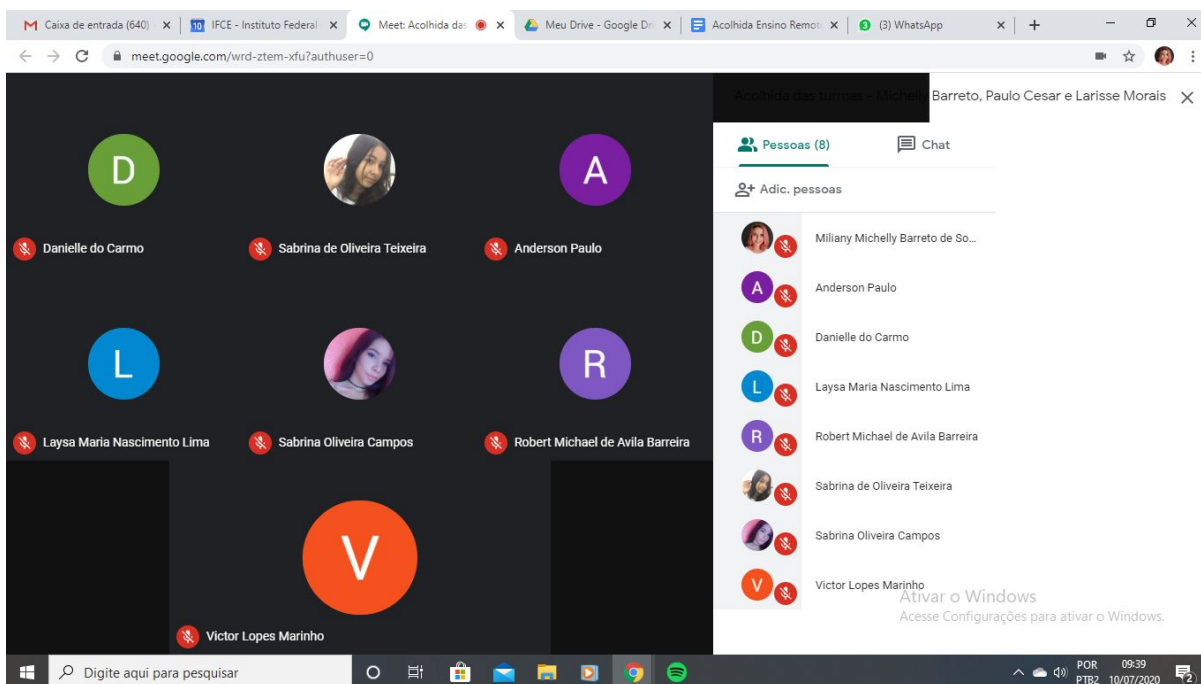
M Caixa de entrada (640) ×
10 IFCE - Instituto Federal ×
Meet: Acolhida das ×
Meu Drive - Google Dri ×
Acolhida Ensino Remoto ×
3 (3) WhatsApp ×
+

meet.google.com/wrd-ztem-xfu?authuser=0

D
Danielle do Carmo
Sabrina de Oliveira Teixeira
A
Anderson Paulo
L
Laysa Maria Nascimento Lima
Sabrina Oliveira Campos
R
Robert Michael de Avila Barreira
V
Victor Lopes Marinho

Acolhida das turmas - Michelly Barreto, Paulo Cesar e Larisse Morais ×

Pessoas (8)
Chat
Adic. pessoas

Miliany Michelly Barreto de So...
A Anderson Paulo
D Danielle do Carmo
L Laysa Maria Nascimento Lima
R Robert Michael de Avila Barreira
Sabrina de Oliveira Teixeira
Sabrina Oliveira Campos
V Victor Lopes Marinho

Ativar o Windows
Acesse Configurações para ativar o Windows.

Digite aqui para pesquisar
POR PTB2
09:39 10/07/2020
2